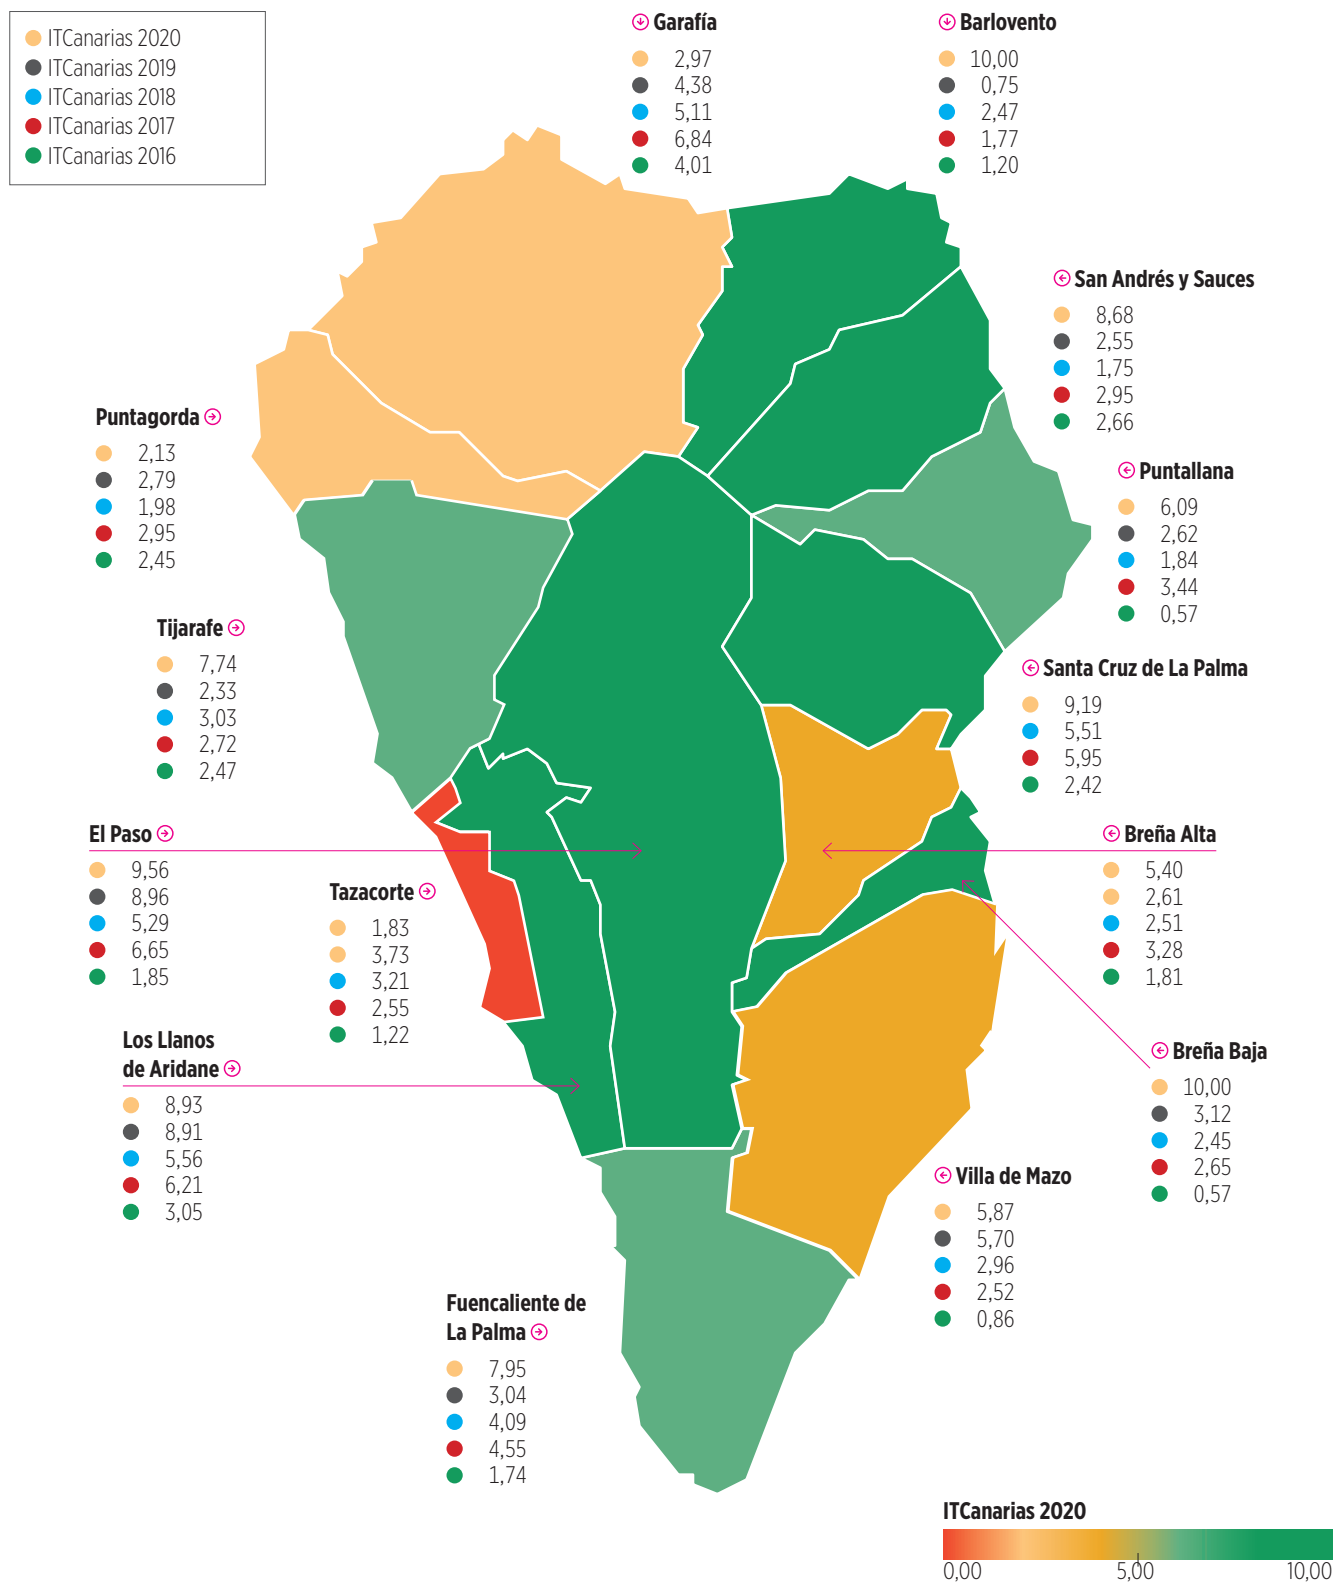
ITCanarias 2020
ITCanarias 2019
ITCanarias 2018
ITCanarias 2017
ITCanarias 2016

Garafía
2,97
4,38
5,11
6,84
4,01

Barlovento
10,00
0,75
2,47
1,77
1,20

San Andrés y Sauces
8,68
2,55
1,75
2,95
2,66

Puntagorda
2,13
2,79
1,98
2,95
2,45

Puntallana
6,09
2,62
1,84
3,44
0,57

Tijarafe
7,74
2,33
3,03
2,72
2,47

Santa Cruz de La Palma
9,19
5,51
5,95
2,42

El Paso
9,56
8,96
5,29
6,65
1,85

Breña Alta
5,40
2,61
2,51
3,28
1,81

Tazacorte
1,83
3,73
3,21
2,55
1,22

Los Llanos de Aridane
8,93
8,91
5,56
6,21
3,05

Breña Baja
10,00
3,12
2,45
2,65
0,57

Villa de Mazo
5,87
5,70
2,96
2,52
0,86

Fuencaliente de La Palma
7,95
3,04
4,09
4,55
1,74

ITCanarias 2020
0,00
5,00
10,00